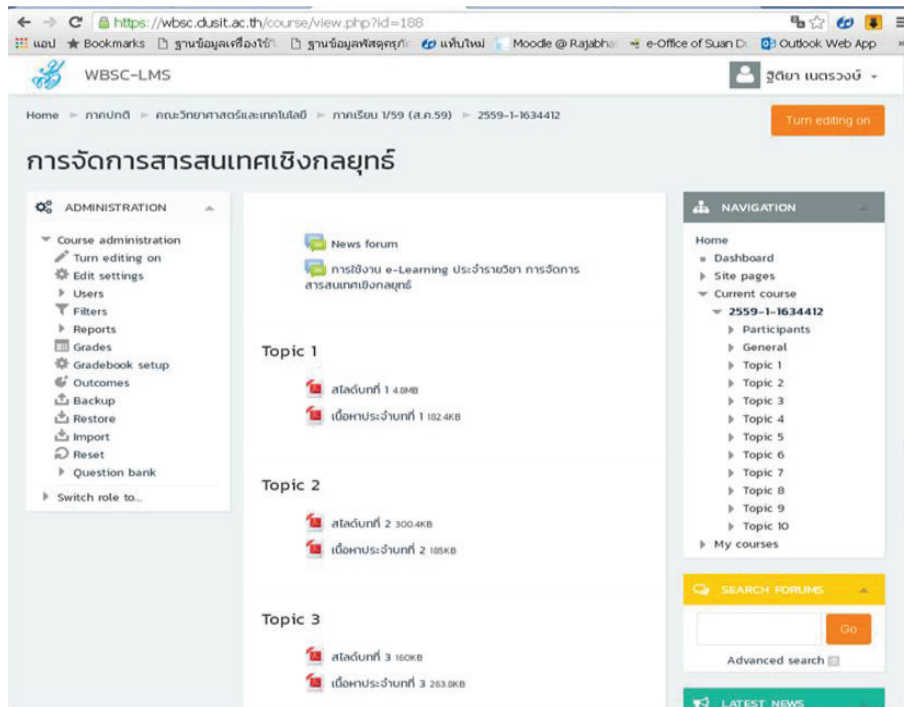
https://wbsc.dusit.ac.th/course/view.php?id=188

แอป Bookmarks ฐานข้อมูลเครื่องใช้ ฐานข้อมูลพัสดุครุภั แท็บใหม่ Moodle @ Rajabha e-Office of Suan Du Outlook Web App

WBSC-LMS

ฐิติยา เนตรวงษ์

Home ► ภาคปกติ ► คณะวิทยาศาสตร์และเทคโนโลยี ► ภาคเรียน 1/59 (ส.ค.59) ► 2559-1-1634412

Turn editing on

การจัดการสารสนเทศเชิงกลยุทธ์

ADMINISTRATION

Course administration
Turn editing on
Edit settings
Users
Filters
Reports
Grades
Gradebook setup
Outcomes
Backup
Restore
Import
Reset
Question bank

Switch role to...

News forum

การใช้งาน e-Learning ประจำรายวิชา การจัดการสารสนเทศเชิงกลยุทธ์

Topic 1

สไลด์บทที่ 1 4.0MB

เนื้อหาประจำบทที่ 1 182.4KB

Topic 2

สไลด์บทที่ 2 300.4KB

เนื้อหาประจำบทที่ 2 185KB

Topic 3

สไลด์บทที่ 3 160KB

เนื้อหาประจำบทที่ 3 263.0KB

NAVIGATION

Home
Dashboard
Site pages
Current course
2559-1-1634412
Participants
General
Topic 1
Topic 2
Topic 3
Topic 4
Topic 5
Topic 6
Topic 7
Topic 8
Topic 9
Topic 10
My courses

SEARCH FORUMS

Go

Advanced search

LATEST NEWS